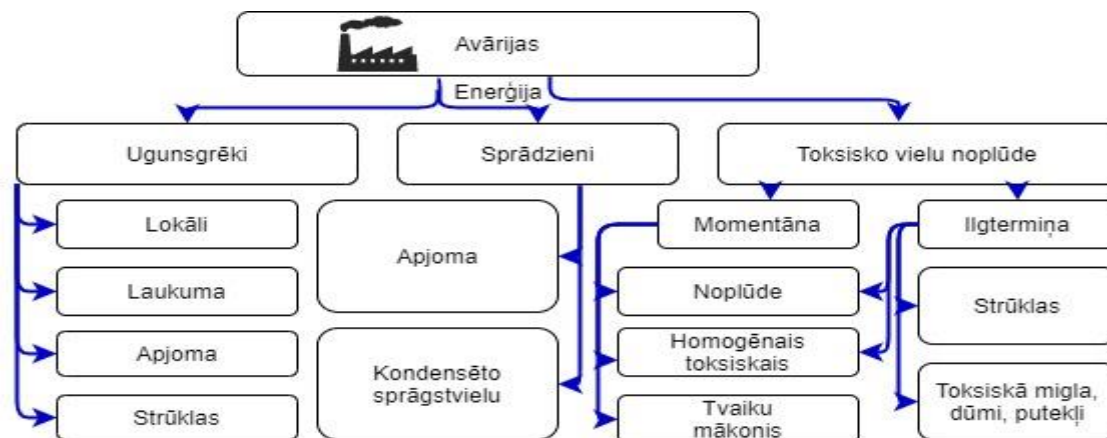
Avārijas

Enerģija

Ugunsgrēki

Sprādzieni

Toksisko vielu noplūde

Lokāli

Laukuma

Apjoma

Strūklas

Apjoma

Kondensēto sprāgstvielu

Momentāna

Noplūde

Homogēnais toksiskais

Tvaiku mākonis

Ilgtermiņa

Strūklas

Toksiskā migla, dūmi, putekļi